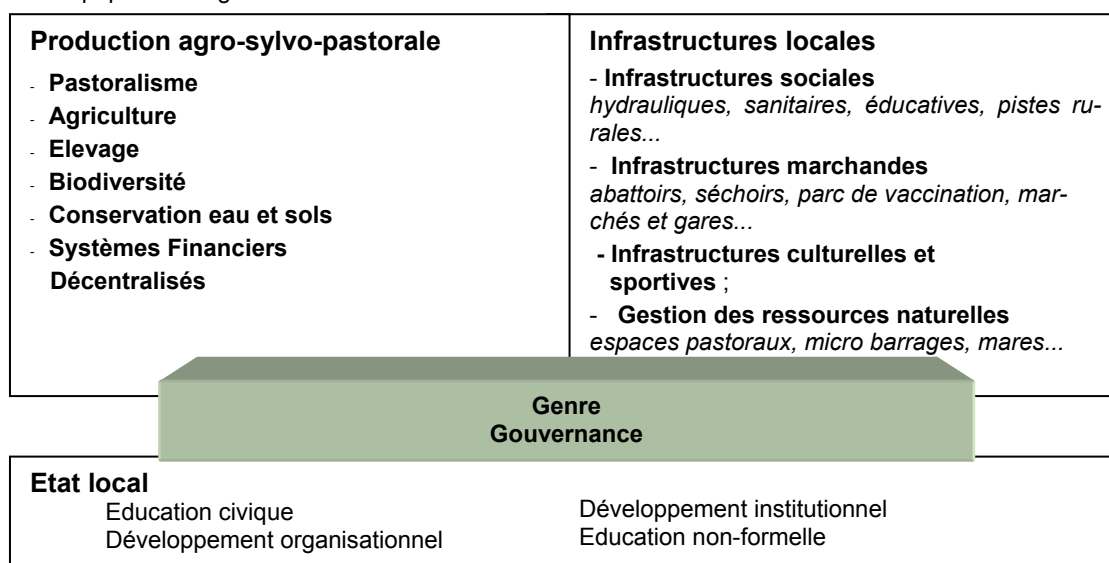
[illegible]

Production agro-sylvo-pastorale

- Pastoralisme
- Agriculture
- Elevage
- Biodiversité
- Conservation eau et sols
- Systèmes Financiers Décentralisés

Infrastructures locales

- Infrastructures sociales
hydrauliques, sanitaires, éducatives, pistes rurales...
- Infrastructures marchandes
abattoirs, séchoirs, parc de vaccination, marchés et gares...
- Infrastructures culturelles et sportives ;
- Gestion des ressources naturelles
espaces pastoraux, micro barrages, mares...

Genre
Gouvernance

Etat local
Education civique
Développement organisationnel
Développement institutionnel
Education non-formelle